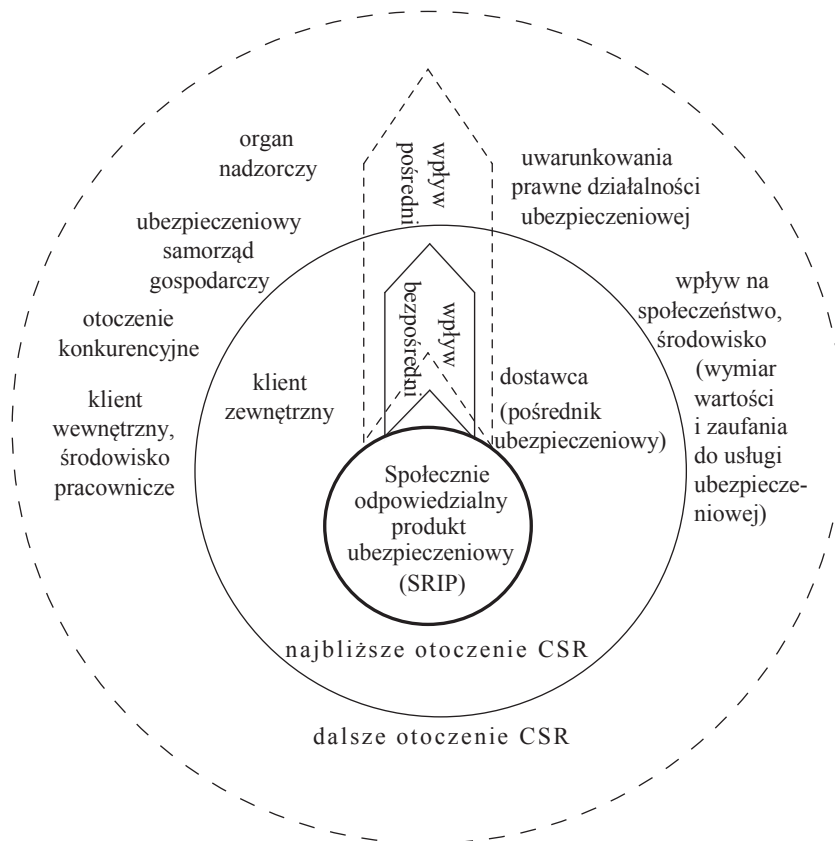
organ nadzorczy

wpływ pośredni

uwarunkowania prawne działalności ubezpieczeniowej

ubezpieczeniowy samorząd gospodarczy

wpływ bezpośredni

wpływ na społeczeństwo, środowisko (wymiar wartości i zaufania do usługi ubezpieczeniowej)

otoczenie konkurencyjne

klient zewnętrzny

dostawca (pośrednik ubezpieczeniowy)

klient wewnętrzny, środowisko pracownicze

Społecznie odpowiedzialny produkt ubezpieczeniowy (SRIP)

najbliższe otoczenie CSR

dalsze otoczenie CSR